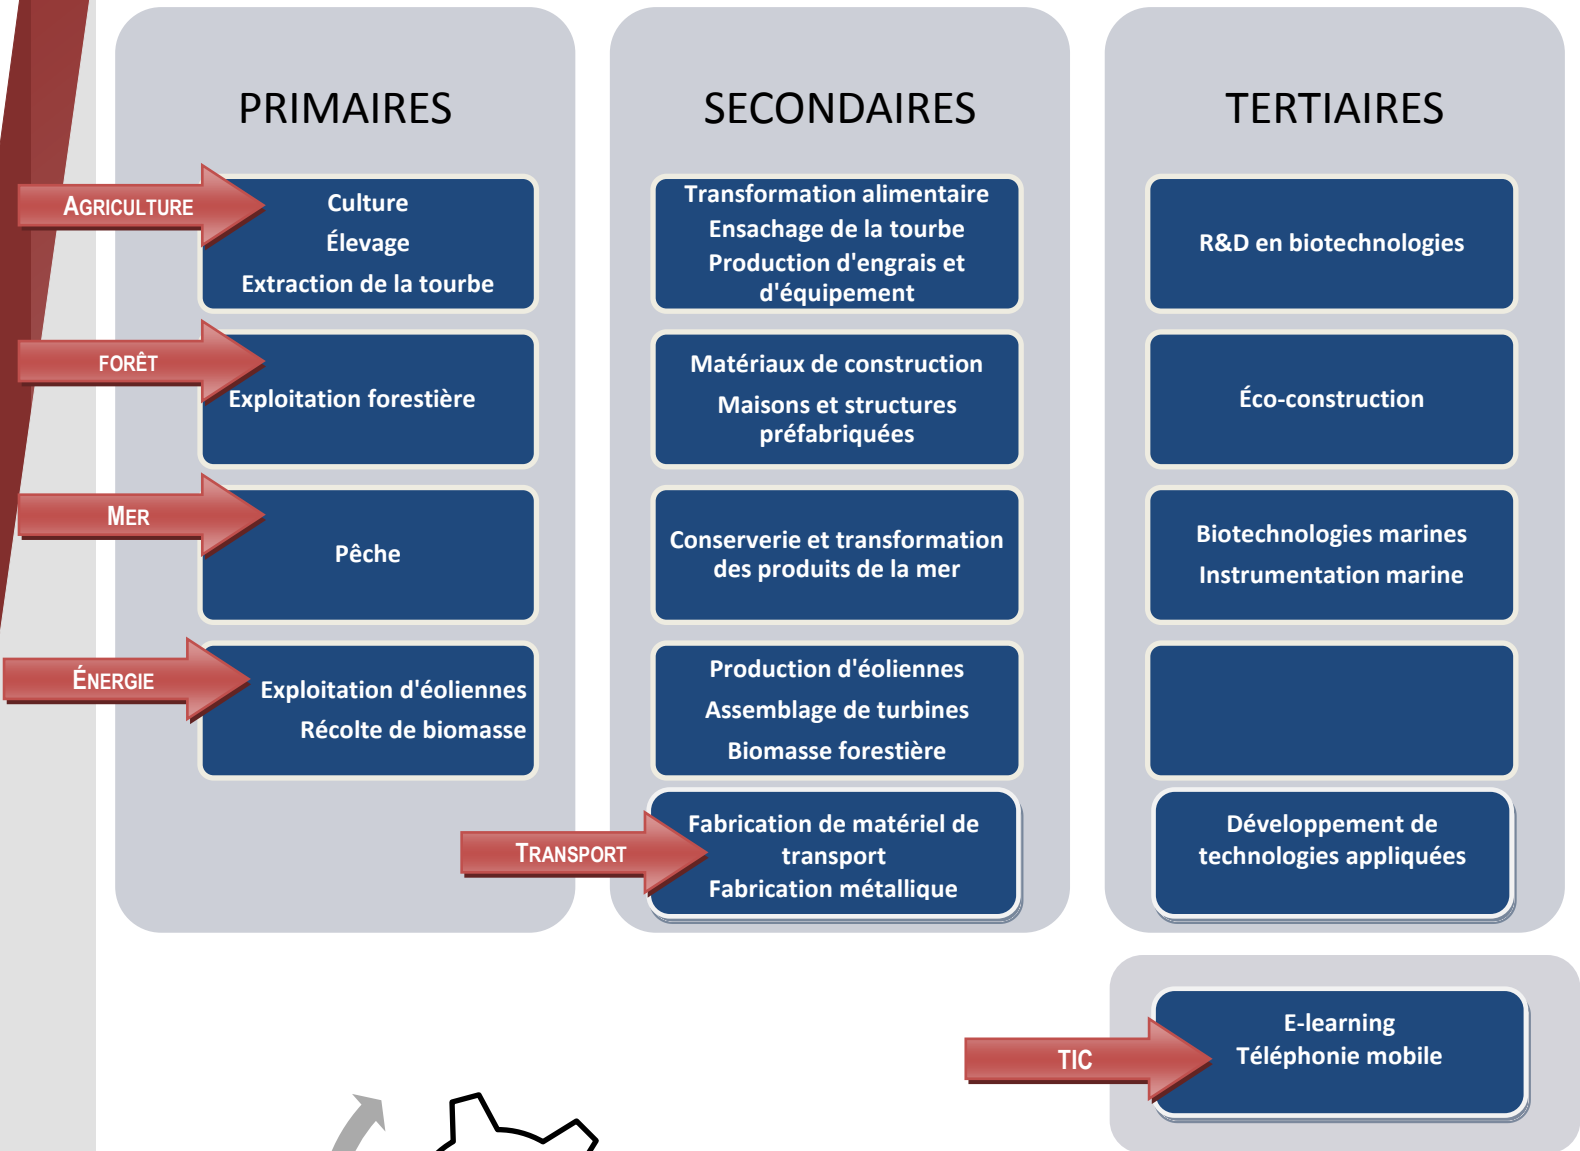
PRIMAIRES

SECONDAIRES

TERTIAIRES

AGRICULTURE

Culture
Élevage
Extraction de la tourbe

Transformation alimentaire
Ensachage de la tourbe
Production d'engrais et d'équipement

R&D en biotechnologies

FORÊT

Exploitation forestière

Matériaux de construction
Maisons et structures préfabriquées

Éco-construction

MER

Pêche

Conserverie et transformation des produits de la mer

Biotechnologies marines
Instrumentation marine

ÉNERGIE

Exploitation d'éoliennes
Récolte de biomasse

Production d'éoliennes
Assemblage de turbines
Biomasse forestière

TRANSPORT

Fabrication de matériel de transport
Fabrication métallique

Développement de technologies appliquées

TIC

E-learning
Téléphonie mobile